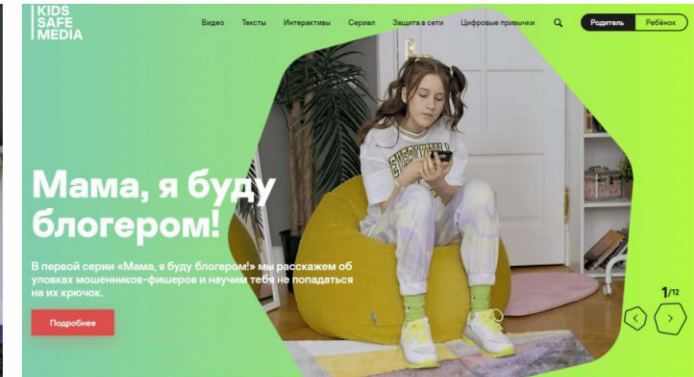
KIDS SAFE MEDIA

Видео Тексты Интерактивы Сериал Защита в сети Цифровые привычки

Родитель Ребёнок

Мама, я буду блогером!

В первой серии «Мама, я буду блогером!» мы расскажем об уловках мошенников-фишеров и научим тебя не попадаться на их крючок.

Подробнее

1/12